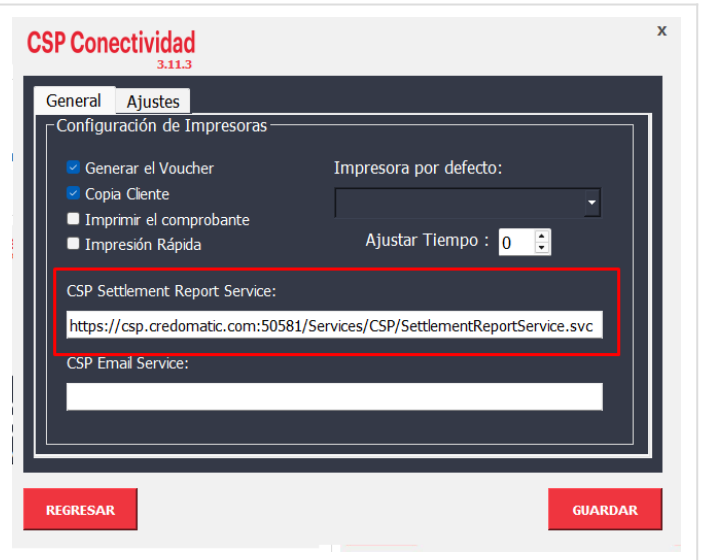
CSP Conectividad
3.11.3

x

General
Ajustes

Configuración de Impresoras

Generar el Voucher
Copia Cliente
Imprimir el comprobante
Impresión Rápida

Impresora por defecto:

Ajustar Tiempo : 0

CSP Settlement Report Service:

https://csp.credomatic.com:50581/Services/CSP/SettlementReportService.svc

CSP Email Service:

REGRESAR
GUARDAR